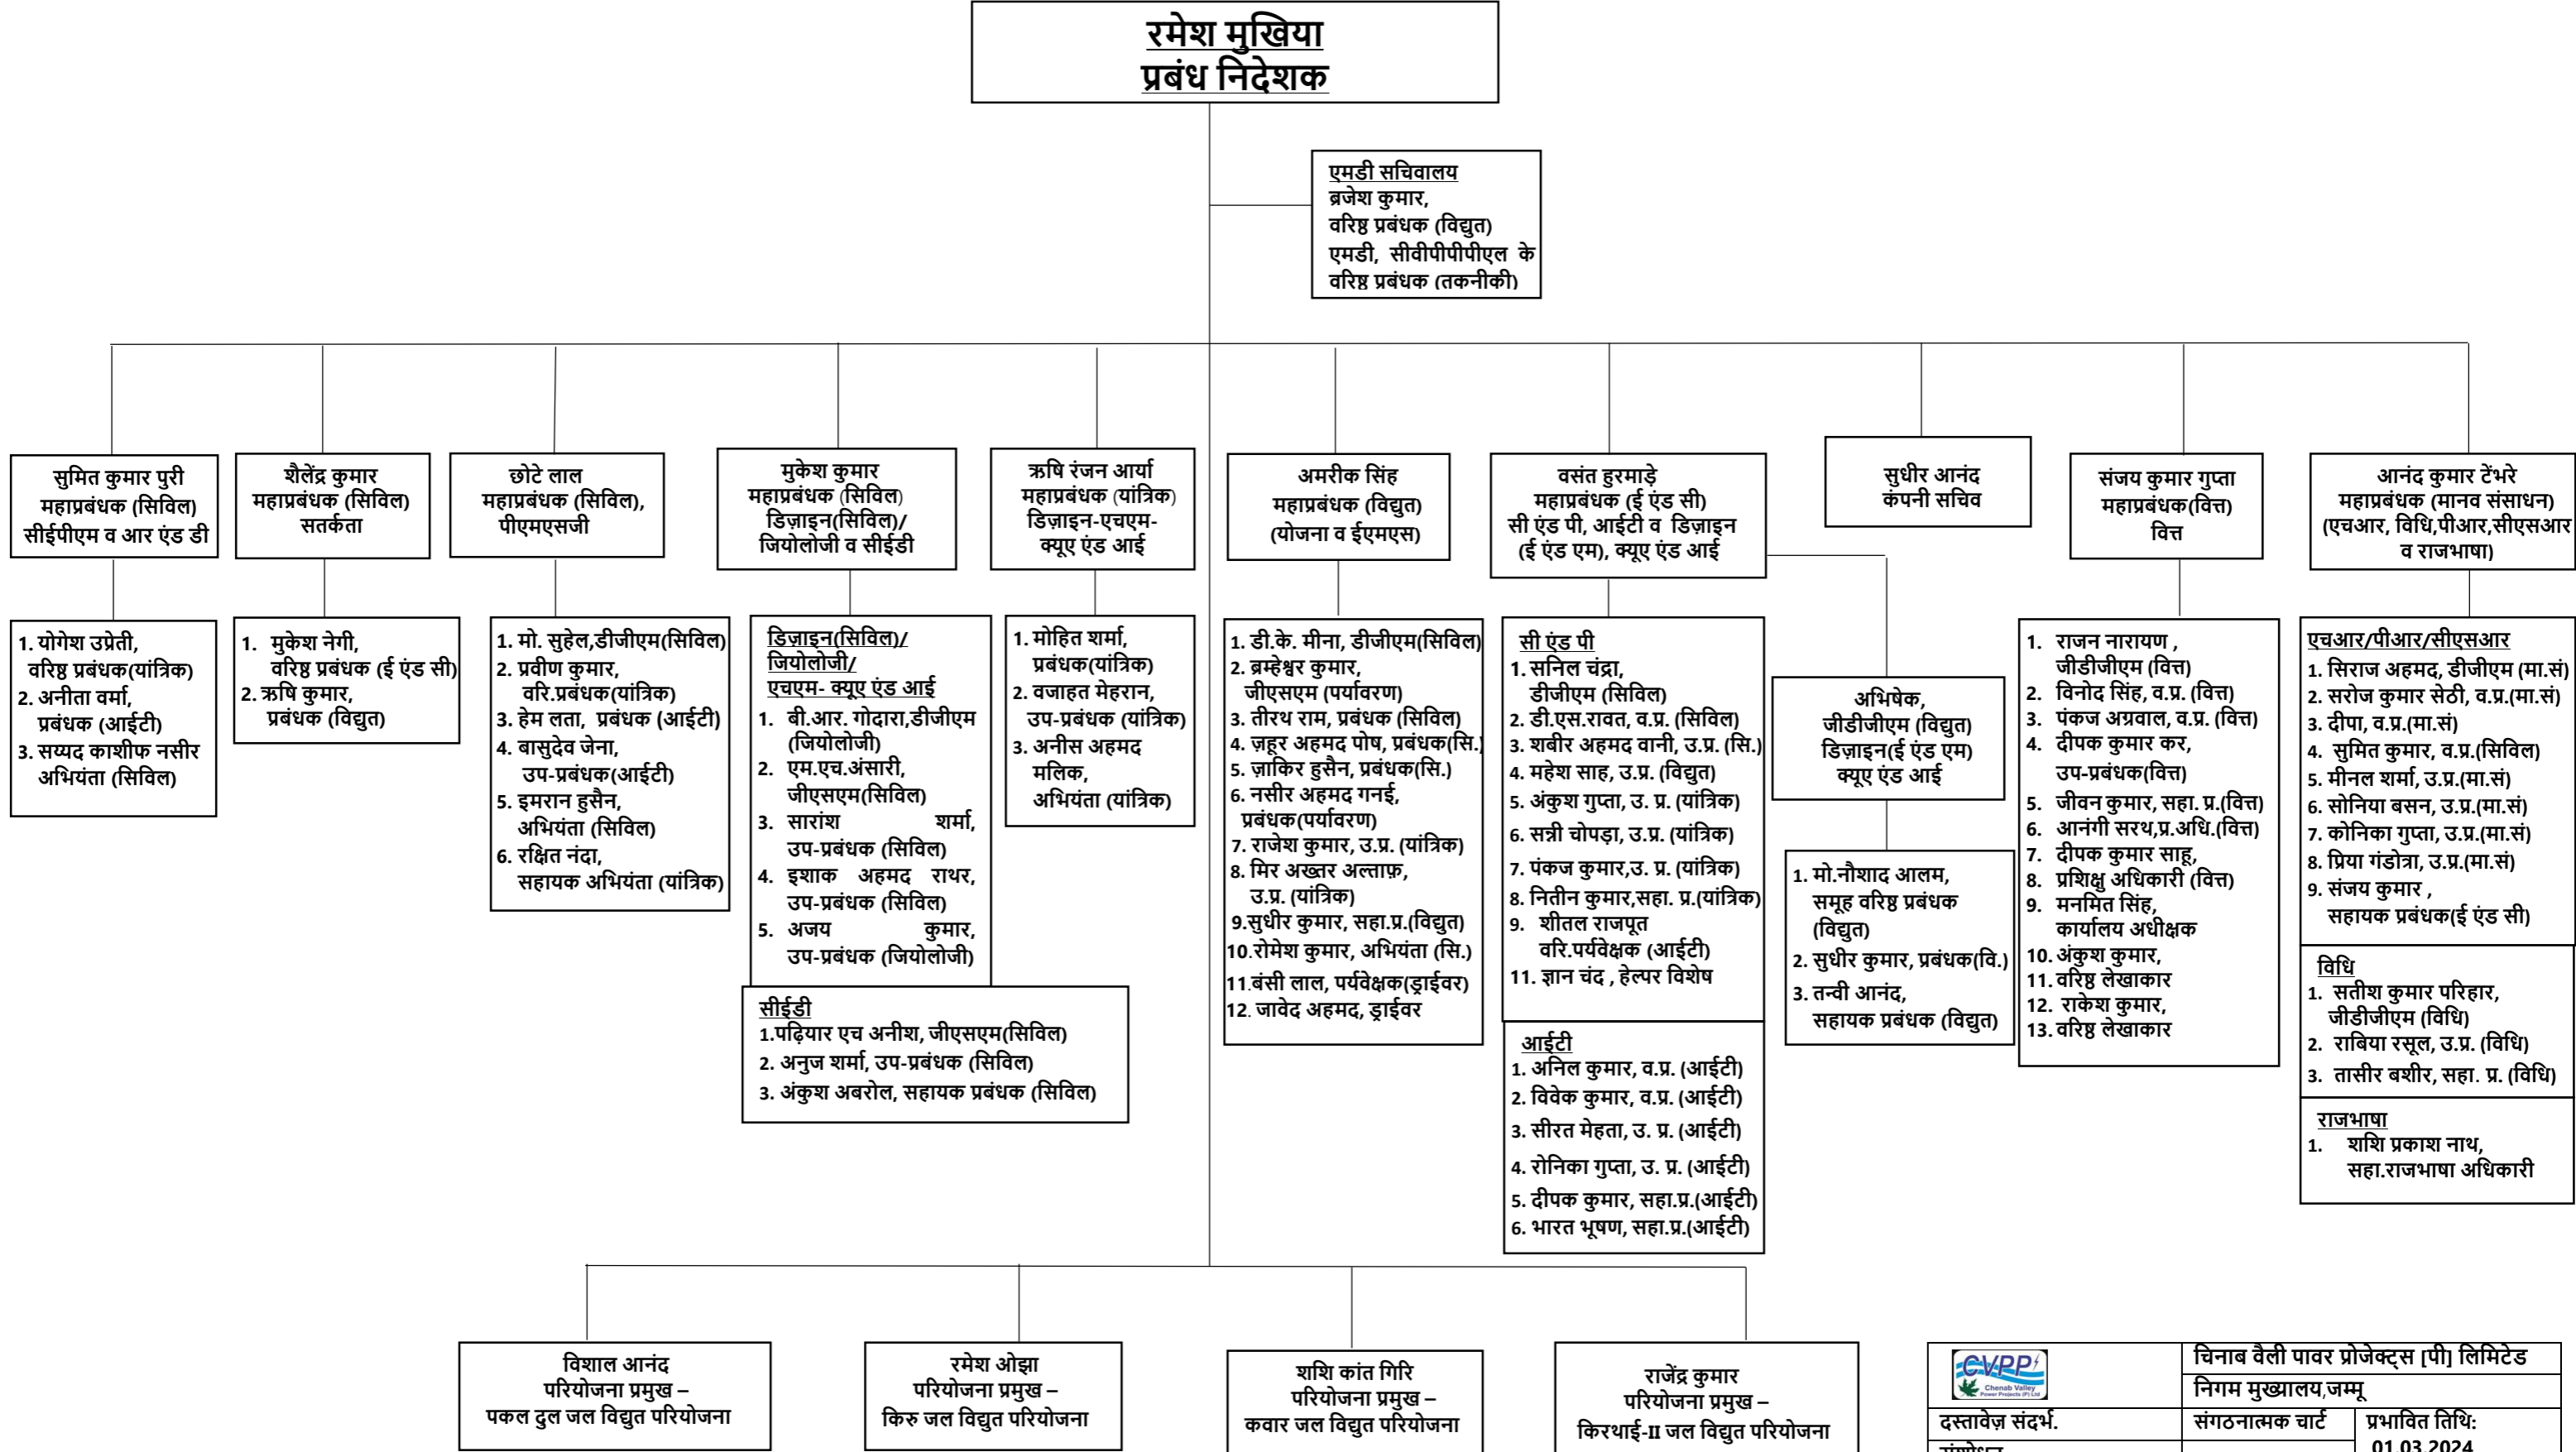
रमेश मुखिया
प्रबंध निदेशक

एमडी सचिवालय
ब्रजेश कुमार,
वरिष्ठ प्रबंधक (विद्युत)
एमडी, सीवीपीपीपीएल के वरिष्ठ प्रबंधक (तकनीकी)

सुमित कुमार पुरी
महाप्रबंधक (सिविल)
सीईपीएम व आर एंड डी

1. योगेश उप्रेती, वरिष्ठ प्रबंधक(यांत्रिक)
2. अनीता वर्मा, प्रबंधक (आईटी)
3. सय्यद काशीफ नसीर अभियंता (सिविल)

शैलेंद्र कुमार
महाप्रबंधक (सिविल)
सतर्कता

1. मुकेश नेगी, वरिष्ठ प्रबंधक (ई एंड सी)
2. ऋषि कुमार, प्रबंधक (विद्युत)

छोटे लाल
महाप्रबंधक (सिविल),
पीएमएसजी

1. मो. सुहेल,डीजीएम(सिविल)
2. प्रवीण कुमार, वरि.प्रबंधक(यांत्रिक)
3. हेम लता, प्रबंधक (आईटी)
4. बासुदेव जेना, उप-प्रबंधक(आईटी)
5. इमरान हुसैन, अभियंता (सिविल)
6. रक्षित नंदा, सहायक अभियंता (यांत्रिक)

मुकेश कुमार
महाप्रबंधक (सिविल)
डिज़ाइन(सिविल)/
जियोलोजी व सीईडी

डिज़ाइन(सिविल)/
जियोलोजी/
एचएम- क्यूए एंड आई
1. बी.आर. गोदारा,डीजीएम (जियोलोजी)
2. एम.एच.अंसारी, जीएसएम(सिविल)
3. सारांश शर्मा, उप-प्रबंधक (सिविल)
4. इशाक अहमद राथर, उप-प्रबंधक (सिविल)
5. अजय कुमार, उप-प्रबंधक (जियोलोजी)

सीईडी
1.पढ़ियार एच अनीश, जीएसएम(सिविल)
2. अनुज शर्मा, उप-प्रबंधक (सिविल)
3. अंकुश अबरोल, सहायक प्रबंधक (सिविल)

ऋषि रंजन आर्या
महाप्रबंधक (यांत्रिक)
डिज़ाइन-एचएम-
क्यूए एंड आई

1. मोहित शर्मा, प्रबंधक(यांत्रिक)
2. वजाहत मेहरान, उप-प्रबंधक (यांत्रिक)
3. अनीस अहमद मलिक, अभियंता (यांत्रिक)

अमरीक सिंह
महाप्रबंधक (विद्युत)
(योजना व ईएमएस)

1. डी.के. मीना, डीजीएम(सिविल)
2. ब्रम्हेश्वर कुमार, जीएसएम (पर्यावरण)
3. तीरथ राम, प्रबंधक (सिविल)
4. ज़हूर अहमद पोष, प्रबंधक(सि.)
5. ज़ाकिर हुसैन, प्रबंधक(सि.)
6. नसीर अहमद गनई, प्रबंधक(पर्यावरण)
7. राजेश कुमार, उ.प्र. (यांत्रिक)
8. मिर अख्तर अल्ताफ़, उ.प्र. (यांत्रिक)
9.सुधीर कुमार, सहा.प्र.(विद्युत)
10.रोमेश कुमार, अभियंता (सि.)
11.बंसी लाल, पर्यवेक्षक(ड्राईवर)
12. जावेद अहमद, ड्राइवर

वसंत हुरमाड़े
महाप्रबंधक (ई एंड सी)
सी एंड पी, आईटी व डिज़ाइन
(ई एंड एम), क्यूए एंड आई

सी एंड पी
1. सनिल चंद्रा, डीजीएम (सिविल)
2. डी.एस.रावत, व.प्र. (सिविल)
3. शबीर अहमद वानी, उ.प्र. (सि.)
4. महेश साह, उ.प्र. (विद्युत)
5. अंकुश गुप्ता, उ. प्र. (यांत्रिक)
6. सन्नी चोपड़ा, उ.प्र. (यांत्रिक)
7. पंकज कुमार,उ. प्र. (यांत्रिक)
8. नितीन कुमार,सहा. प्र.(यांत्रिक)
9. शीतल राजपूत वरि.पर्यवेक्षक (आईटी)
11. ज्ञान चंद , हेल्पर विशेष

आईटी
1. अनिल कुमार, व.प्र. (आईटी)
2. विवेक कुमार, व.प्र. (आईटी)
3. सीरत मेहता, उ. प्र. (आईटी)
4. रोनिका गुप्ता, उ. प्र. (आईटी)
5. दीपक कुमार, सहा.प्र.(आईटी)
6. भारत भूषण, सहा.प्र.(आईटी)

अभिषेक,
जीडीजीएम (विद्युत)
डिज़ाइन(ई एंड एम)
क्यूए एंड आई

1. मो.नौशाद आलम, समूह वरिष्ठ प्रबंधक (विद्युत)
2. सुधीर कुमार, प्रबंधक(वि.)
3. तन्वी आनंद, सहायक प्रबंधक (विद्युत)

सुधीर आनंद
कंपनी सचिव

संजय कुमार गुप्ता
महाप्रबंधक(वित्त)
वित्त

1. राजन नारायण , जीडीजीएम (वित्त)
2. विनोद सिंह, व.प्र. (वित्त)
3. पंकज अग्रवाल, व.प्र. (वित्त)
4. दीपक कुमार कर, उप-प्रबंधक(वित्त)
5. जीवन कुमार, सहा. प्र.(वित्त)
6. आनंगी सरथ,प्र.अधि.(वित्त)
7. दीपक कुमार साहू,
8. प्रशिक्षु अधिकारी (वित्त)
9. मनमित सिंह, कार्यालय अधीक्षक
10. अंकुश कुमार,
11. वरिष्ठ लेखाकार
12. राकेश कुमार,
13. वरिष्ठ लेखाकार

आनंद कुमार टेंभरे
महाप्रबंधक (मानव संसाधन)
(एचआर, विधि,पीआर,सीएसआर व राजभाषा)

एचआर/पीआर/सीएसआर
1. सिराज अहमद, डीजीएम (मा.सं)
2. सरोज कुमार सेठी, व.प्र.(मा.सं)
3. दीपा, व.प्र.(मा.सं)
4. सुमित कुमार, व.प्र.(सिविल)
5. मीनल शर्मा, उ.प्र.(मा.सं)
6. सोनिया बसन, उ.प्र.(मा.सं)
7. कोनिका गुप्ता, उ.प्र.(मा.सं)
8. प्रिया गंडोत्रा, उ.प्र.(मा.सं)
9. संजय कुमार , सहायक प्रबंधक(ई एंड सी)

विधि
1. सतीश कुमार परिहार, जीडीजीएम (विधि)
2. राबिया रसूल, उ.प्र. (विधि)
3. तासीर बशीर, सहा. प्र. (विधि)

राजभाषा
1. शशि प्रकाश नाथ, सहा.राजभाषा अधिकारी

विशाल आनंद
परियोजना प्रमुख –
पकल दुल जल विद्युत परियोजना

रमेश ओझा
परियोजना प्रमुख –
किरु जल विद्युत परियोजना

शशि कांत गिरि
परियोजना प्रमुख –
कवार जल विद्युत परियोजना

राजेंद्र कुमार
परियोजना प्रमुख –
किरथाई-II जल विद्युत परियोजना

CVPP Chenab Valley Power Projects (P) Ltd
चिनाब वैली पावर प्रोजेक्ट्स [पी] लिमिटेड
निगम मुख्यालय,जम्मू
दस्तावेज़ संदर्भ.
संगठनात्मक चार्ट
प्रभावित तिथि:
01.03.2024
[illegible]